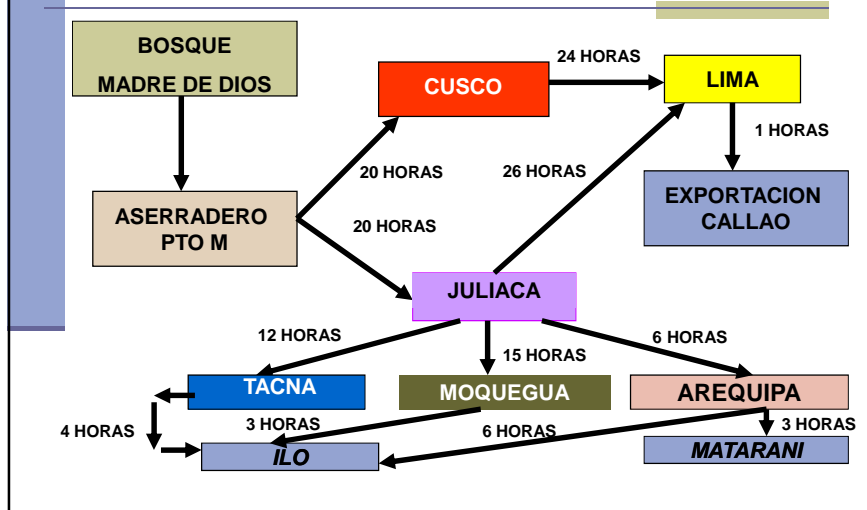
BOSQUE
MADRE DE DIOS

ASERRADERO
PTO M

CUSCO

24 HORAS

LIMA

1 HORAS

EXPORTACION
CALLAO

20 HORAS

26 HORAS

20 HORAS

JULIACA

12 HORAS

15 HORAS

6 HORAS

TACNA

MOQUEGUA

AREQUIPA

4 HORAS

3 HORAS

6 HORAS

3 HORAS

ILO

MATARANI